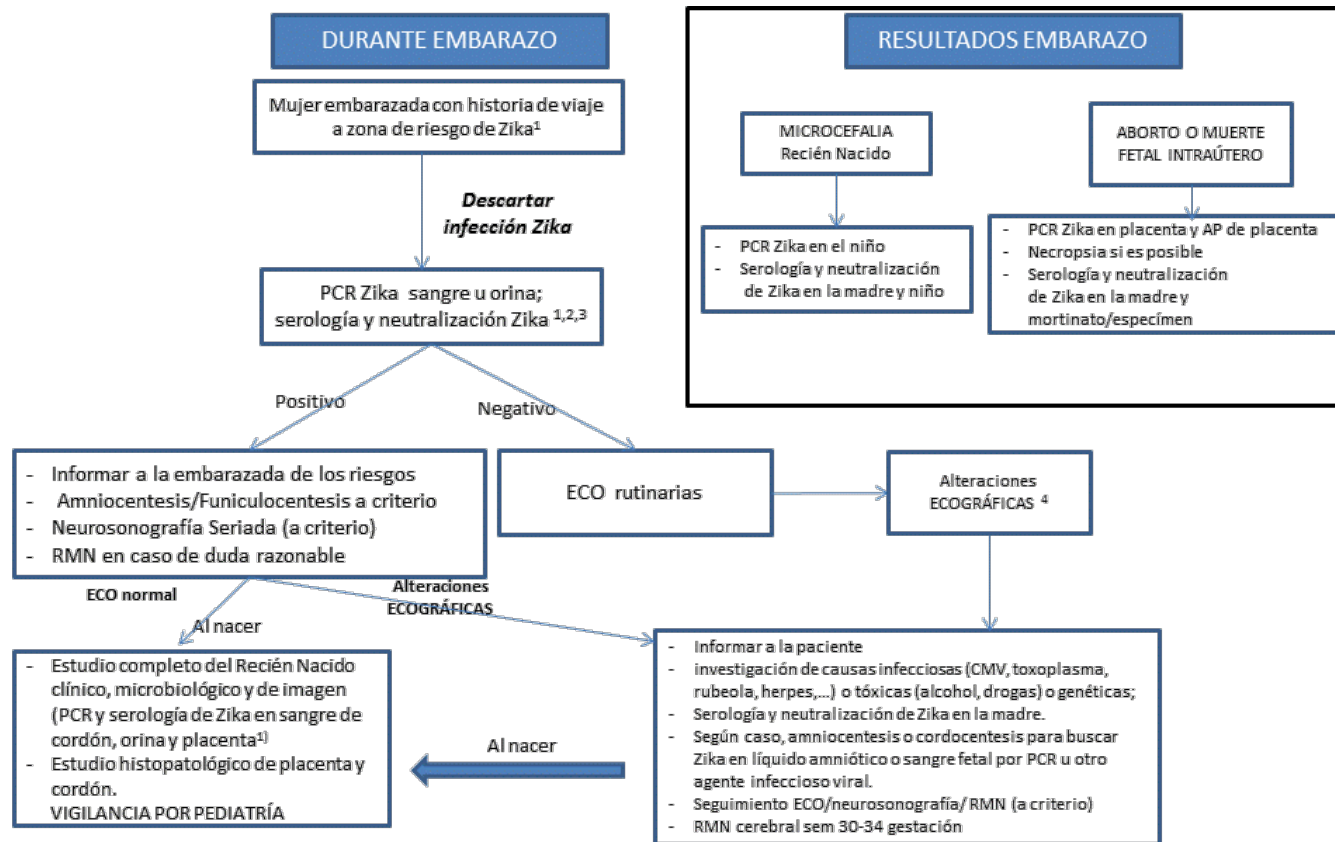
DURANTE EMBARAZO

Mujer embarazada con historia de viaje a zona de riesgo de Zika$^1$

Descartar infección Zika

PCR Zika sangre u orina; serología y neutralización Zika $^{1,2,3}$

Positivo

Negativo

- Informar a la embarazada de los riesgos
- Amniocentesis/Funiculocentesis a criterio
- Neurosonografía Seriada (a criterio)
- RMN en caso de duda razonable

ECO rutinarias

Alteraciones ECOGRÁFICAS $^4$

ECO normal

Alteraciones ECOGRÁFICAS

Al nacer

- Estudio completo del Recién Nacido clínico, microbiológico y de imagen (PCR y serología de Zika en sangre de cordón, orina y placenta$^{1)}$
- Estudio histopatológico de placenta y cordón.
VIGILANCIA POR PEDIATRÍA

Al nacer

- Informar a la paciente
- investigación de causas infecciosas (CMV, toxoplasma, rubeola, herpes,...) o tóxicas (alcohol, drogas) o genéticas;
- Serología y neutralización de Zika en la madre.
- Según caso, amniocentesis o cordocentesis para buscar Zika en líquido amniótico o sangre fetal por PCR u otro agente infeccioso viral.
- Seguimiento ECO/neurosonografía/ RMN (a criterio)
- RMN cerebral sem 30-34 gestación

RESULTADOS EMBARAZO

MICROCEFALIA Recién Nacido

- PCR Zika en el niño
- Serología y neutralización de Zika en la madre y niño

ABORTO O MUERTE FETAL INTRAÚTERO

- PCR Zika en placenta y AP de placenta
- Necropsia si es posible
- Serología y neutralización de Zika en la madre y mortinato/especímen